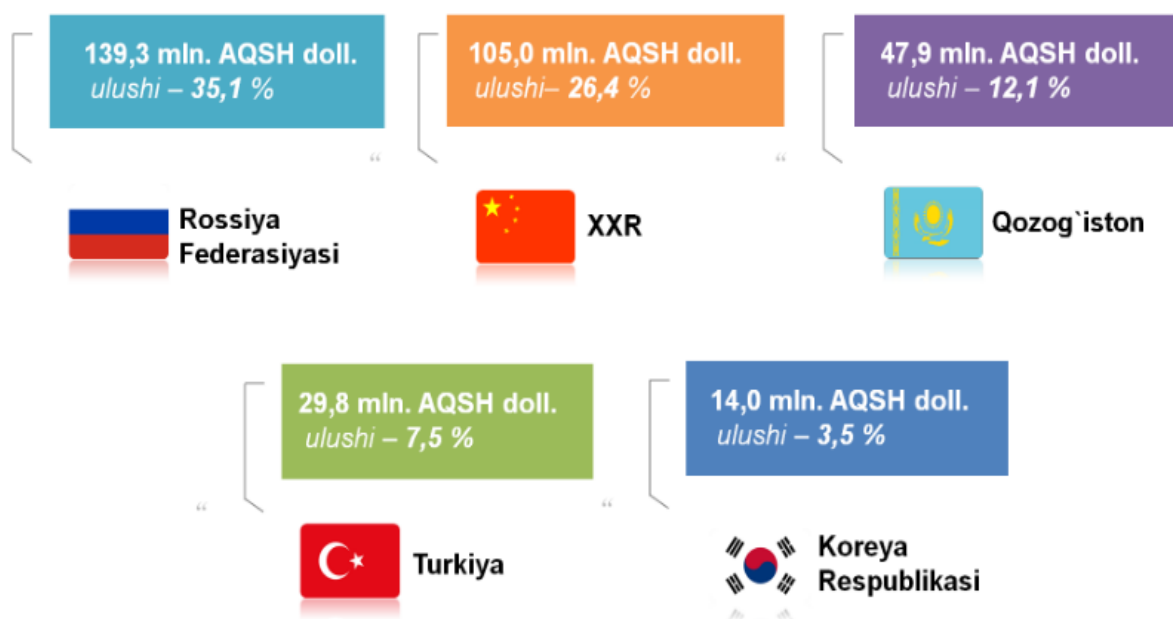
139,3 mln. AQSH doll.
ulushi – 35,1 %

105,0 mln. AQSH doll.
ulushi– 26,4 %

47,9 mln. AQSH doll.
ulushi – 12,1 %

Rossiya Federasiyasi

XXR

Qozog`iston

29,8 mln. AQSH doll.
ulushi – 7,5 %

14,0 mln. AQSH doll.
ulushi – 3,5 %

Turkiya

Koreya Respublikasi